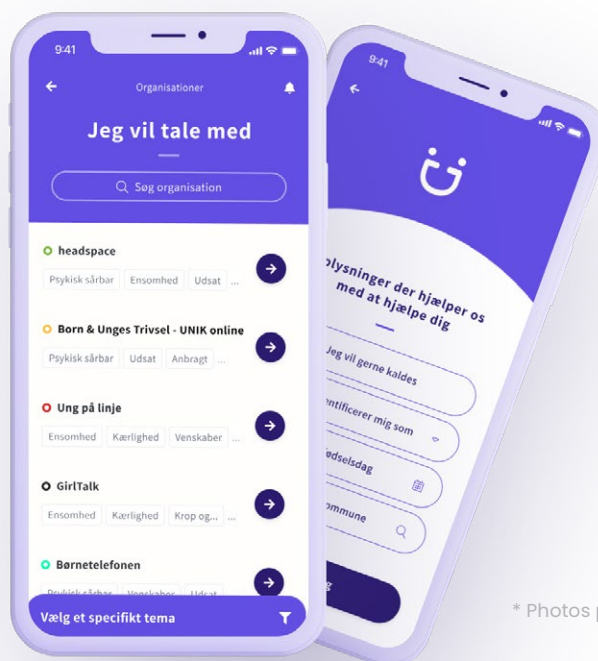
9:41

Organisationer

Jeg vil tale med

Søg organisation

headspace

Psykisk sårbar | Ensomhed | Udsat | ...

Born & Unges Trivsel - UNIK online

Psykisk sårbar | Udsat | Anbragt | ...

Ung på linje

Ensomhed | Kærlighed | Venskaber | ...

GirlTalk

Ensomhed | Kærlighed | Krop og... | ...

Børnetelefonen

Psykisk sårbar | Venskaber | Udsat

Vælg et specifikt tema

9:41

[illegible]plysninger der hjælper os med at hjælpe dig

Jeg vil gerne kaldes

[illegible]entificerer mig som

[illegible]ødselsdag

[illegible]ommune

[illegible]g

* Photos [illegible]